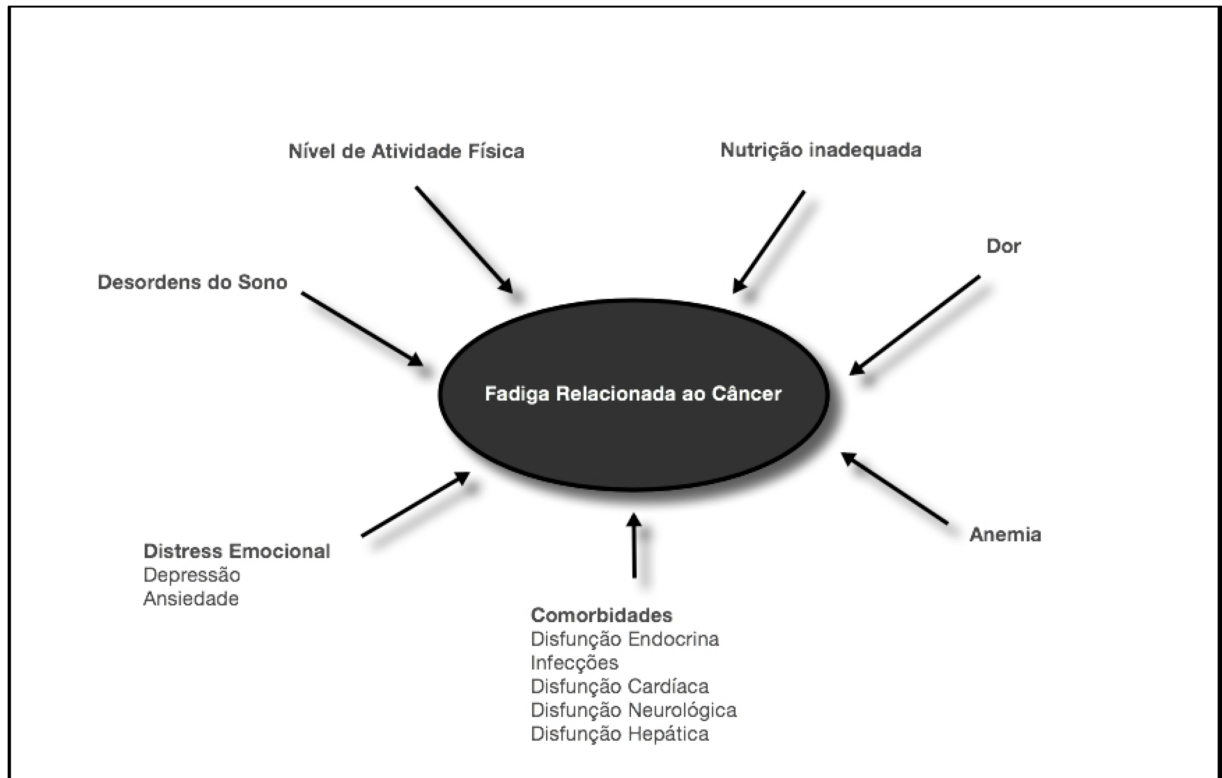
Nível de Atividade Física

Nutrição inadequada

Dor

Desordens do Sono

Fadiga Relacionada ao Câncer

Distress Emocional
Depressão
Ansiedade

Anemia

Comorbidades
Disfunção Endocrina
Infecções
Disfunção Cardíaca
Disfunção Neurológica
Disfunção Hepática